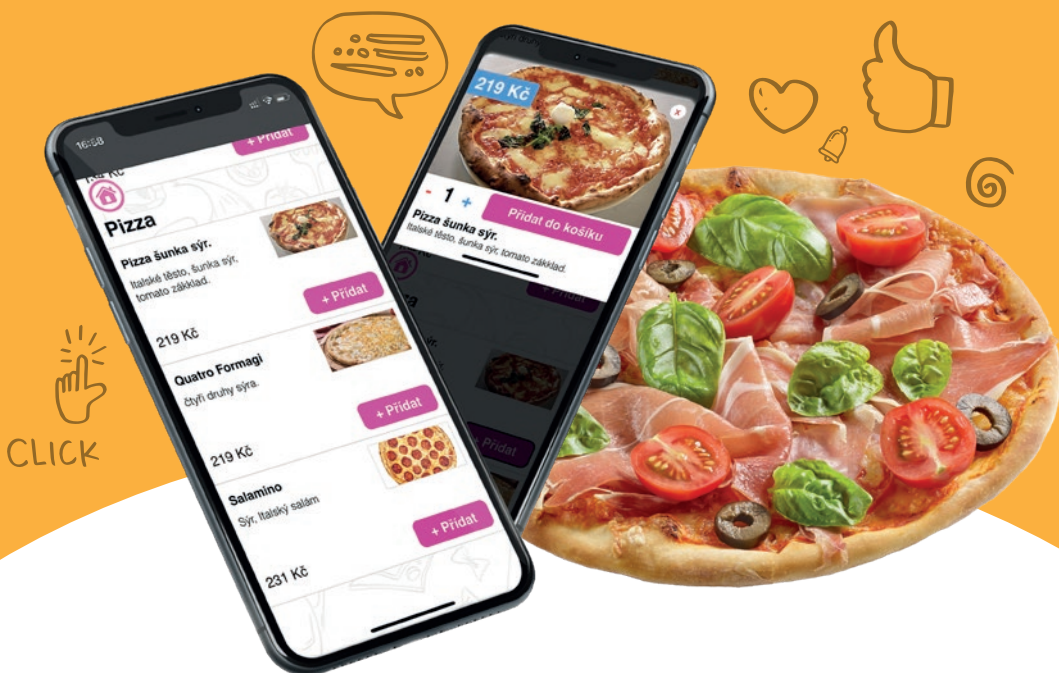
16:58

+ Přidat

Pizza

Pizza šunka sýr.
Italské těsto, šunka sýr, tomato základ.

+ Přidat

219 Kč

Quatro Formagi
čtyři druhy sýra.

+ Přidat

219 Kč

Salamino
Sýr, Italský salám

+ Přidat

231 Kč

219 Kč

- 1 +

Přidat do košíku

Pizza šunka sýr.
Italské těsto, šunka sýr, tomato základ.

+ Přidat

+ Přidat

CLICK